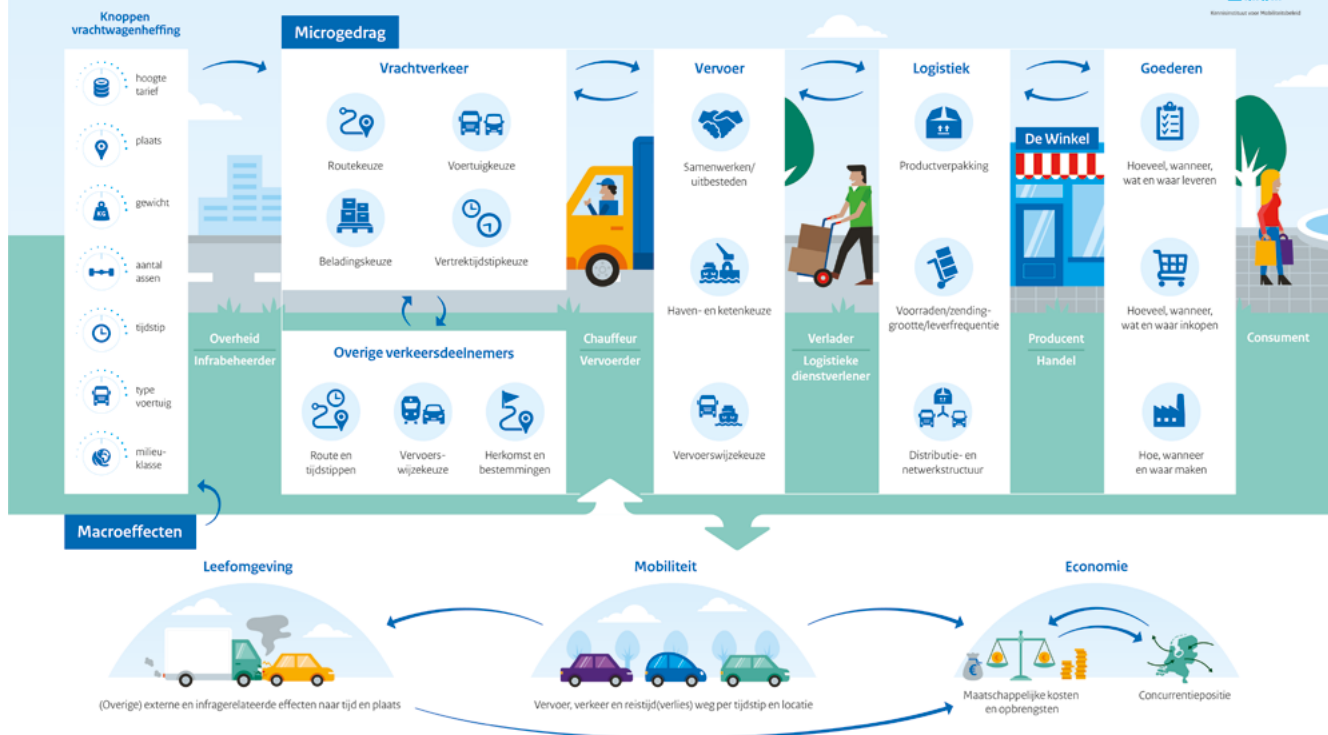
Kennisinstituut voor Mobiliteitsbeleid

Knoppen vrachtwagenheffing

hoogte tarief

plaats

gewicht

aantal assen

tijdstip

type voertuig

milieu-klasse

Microgedrag

Vrachtverkeer

Routekeuze

Voertuigkeuze

Beladingskeuze

Vertrektijdstipkeuze

Overheid

Infrabeheerder

Overige verkeersdeelnemers

Route en tijdstippen

Vervoers-wijzekeuze

Herkomst en bestemmingen

Chauffeur

Vervoerder

Vervoer

Samenwerken/ uitbesteden

Haven- en ketenkeuze

Vervoerswijzekeuze

Verlader

Logistieke dienstverlener

Logistiek

Productverpakking

Voorraden/zending-grootte/leverfrequentie

Distributie- en netwerkstructuur

De Winkel

Producent

Handel

Goederen

Hoeveel, wanneer, wat en waar leveren

Hoeveel, wanneer, wat en waar inkopen

Hoe, wanneer en waar maken

Consument

Macroeffecten

Leefomgeving

(Overige) externe en infragerelateerde effecten naar tijd en plaats

Mobiliteit

Vervoer, verkeer en reistijd(verlies) weg per tijdstip en locatie

Economie

Maatschappelijke kosten en opbrengsten

Concurrentiepositie